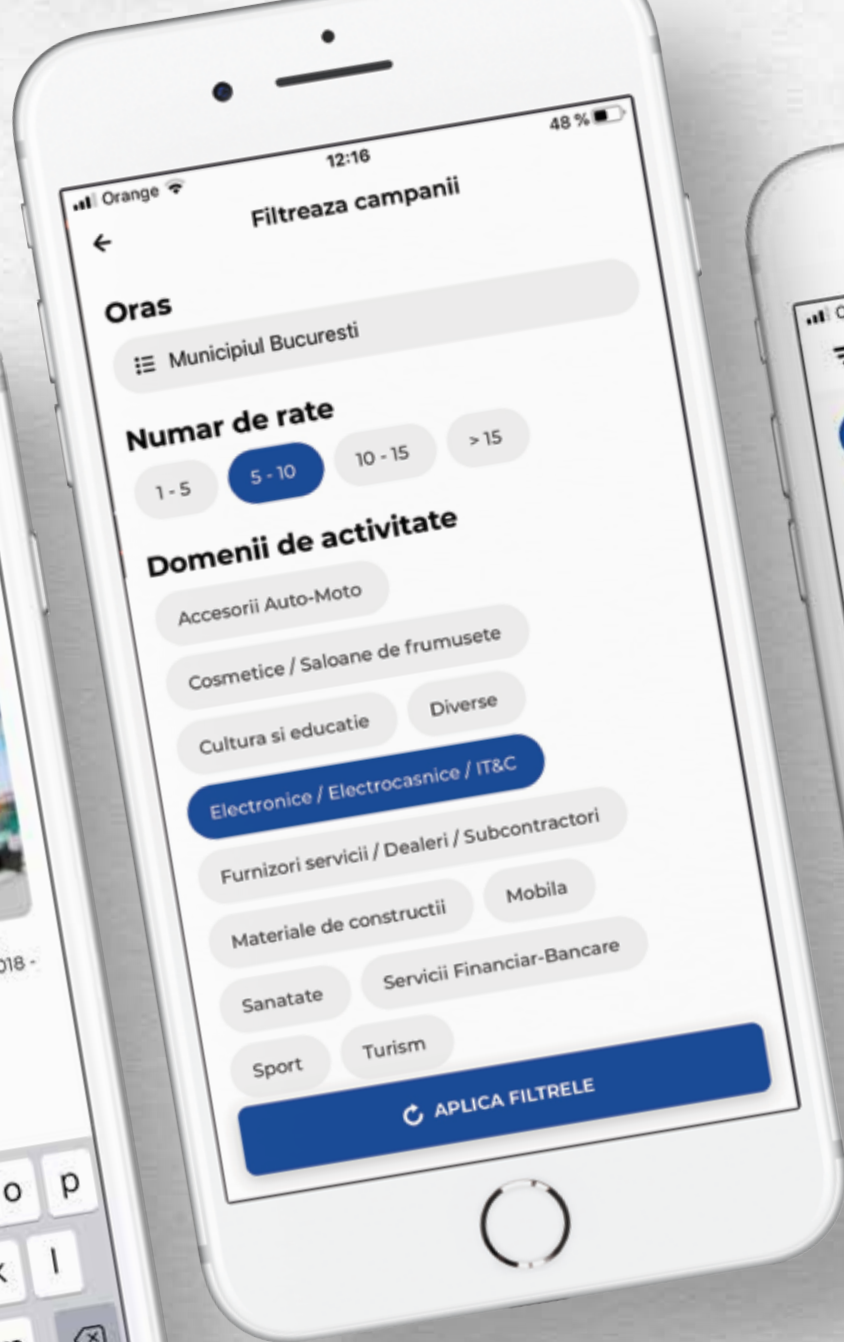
Orange
12:16
48 %
Filtreaza campanii

Oras
Municipiul Bucuresti

Numar de rate
1 - 5
5 - 10
10 - 15
> 15

Domenii de activitate
Accesorii Auto-Moto
Cosmetice / Saloane de frumusete
Cultura si educatie
Diverse
Electronice / Electrocasnice / IT&C
Furnizori servicii / Dealeri / Subcontractori
Materiale de constructii
Mobila
Sanatate
Servicii Financiar-Bancare
Sport
Turism

APLICA FILTRELE

018 -
o p
k l